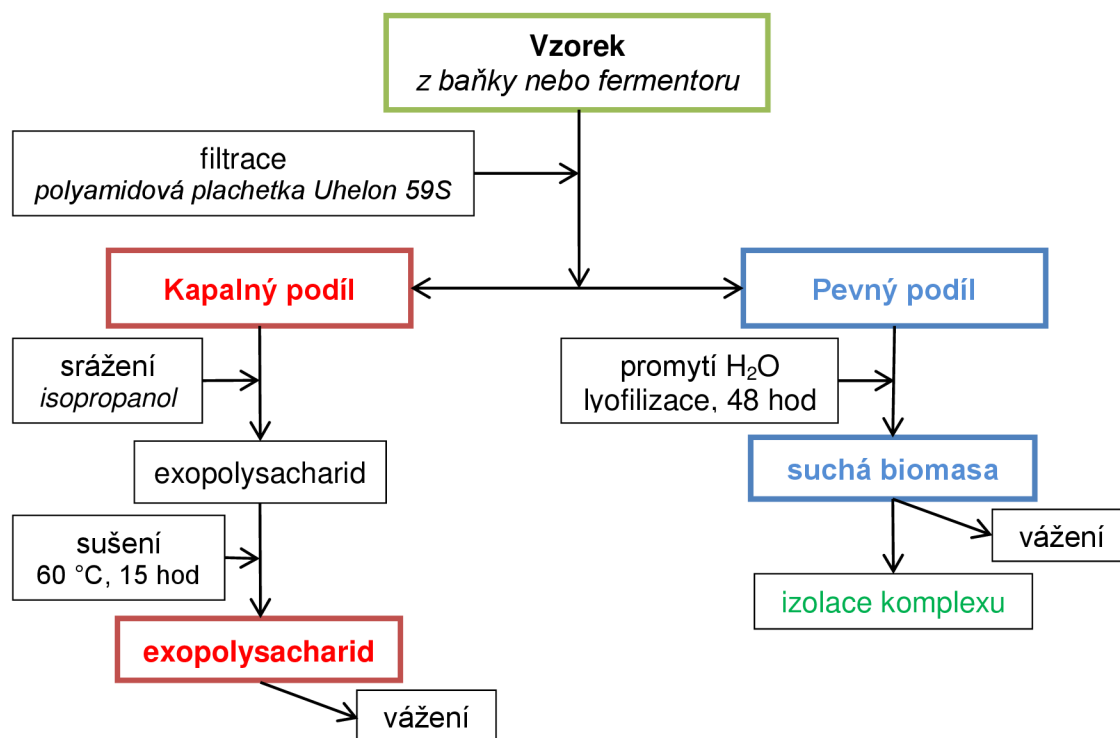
**Vzorek**
*z baňky nebo fermentoru*

filtrace
*polyamidová plachetka Uhelon 59S*

**Kapalný podíl**

**Pevný podíl**

srážení
*isopropanol*

exopolysacharid

sušení
60 °C, 15 hod

**exopolysacharid**

vážení

promytí $H_2O$
lyofilizace, 48 hod

**suchá biomasa**

vážení

izolace komplexu